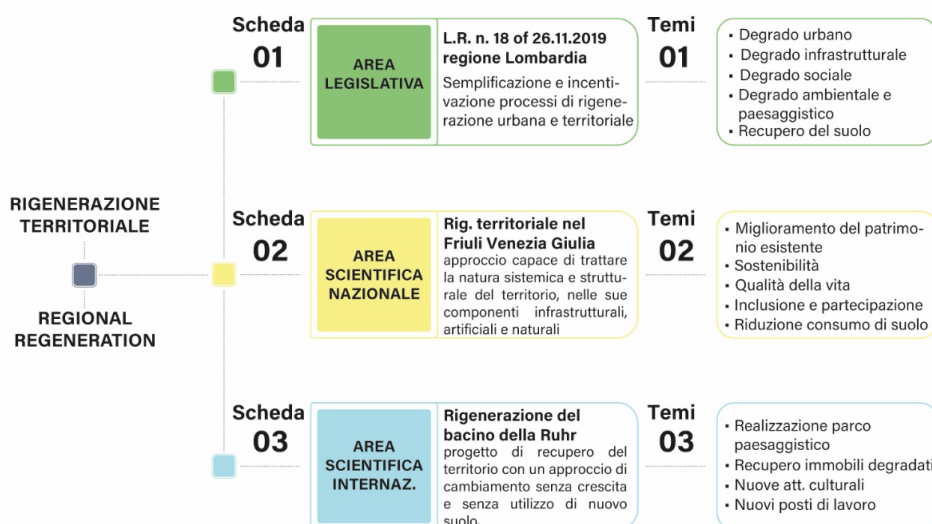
RIGENERAZIONE TERRITORIALE

REGIONAL REGENERATION

Scheda 01

AREA LEGISLATIVA

L.R. n. 18 of 26.11.2019 regione Lombardia

Semplificazione e incentivazione processi di rigenerazione urbana e territoriale

Temi 01

- Degrado urbano
- Degrado infrastrutturale
- Degrado sociale
- Degrado ambientale e paesaggistico
- Recupero del suolo

Scheda 02

AREA SCIENTIFICA NAZIONALE

Rig. territoriale nel Friuli Venezia Giulia

approccio capace di trattare la natura sistemica e strutturale del territorio, nelle sue componenti infrastrutturali, artificiali e naturali

Temi 02

- Miglioramento del patrimonio esistente
- Sostenibilità
- Qualità della vita
- Inclusione e partecipazione
- Riduzione consumo di suolo

Scheda 03

AREA SCIENTIFICA INTERNAZ.

Rigenerazione del bacino della Ruhr

progetto di recupero del territorio con un approccio di cambiamento senza crescita e senza utilizzo di nuovo suolo.

Temi 03

- Realizzazione parco paesaggistico
- Recupero immobili degradati
- Nuove att. culturali
- Nuovi posti di lavoro